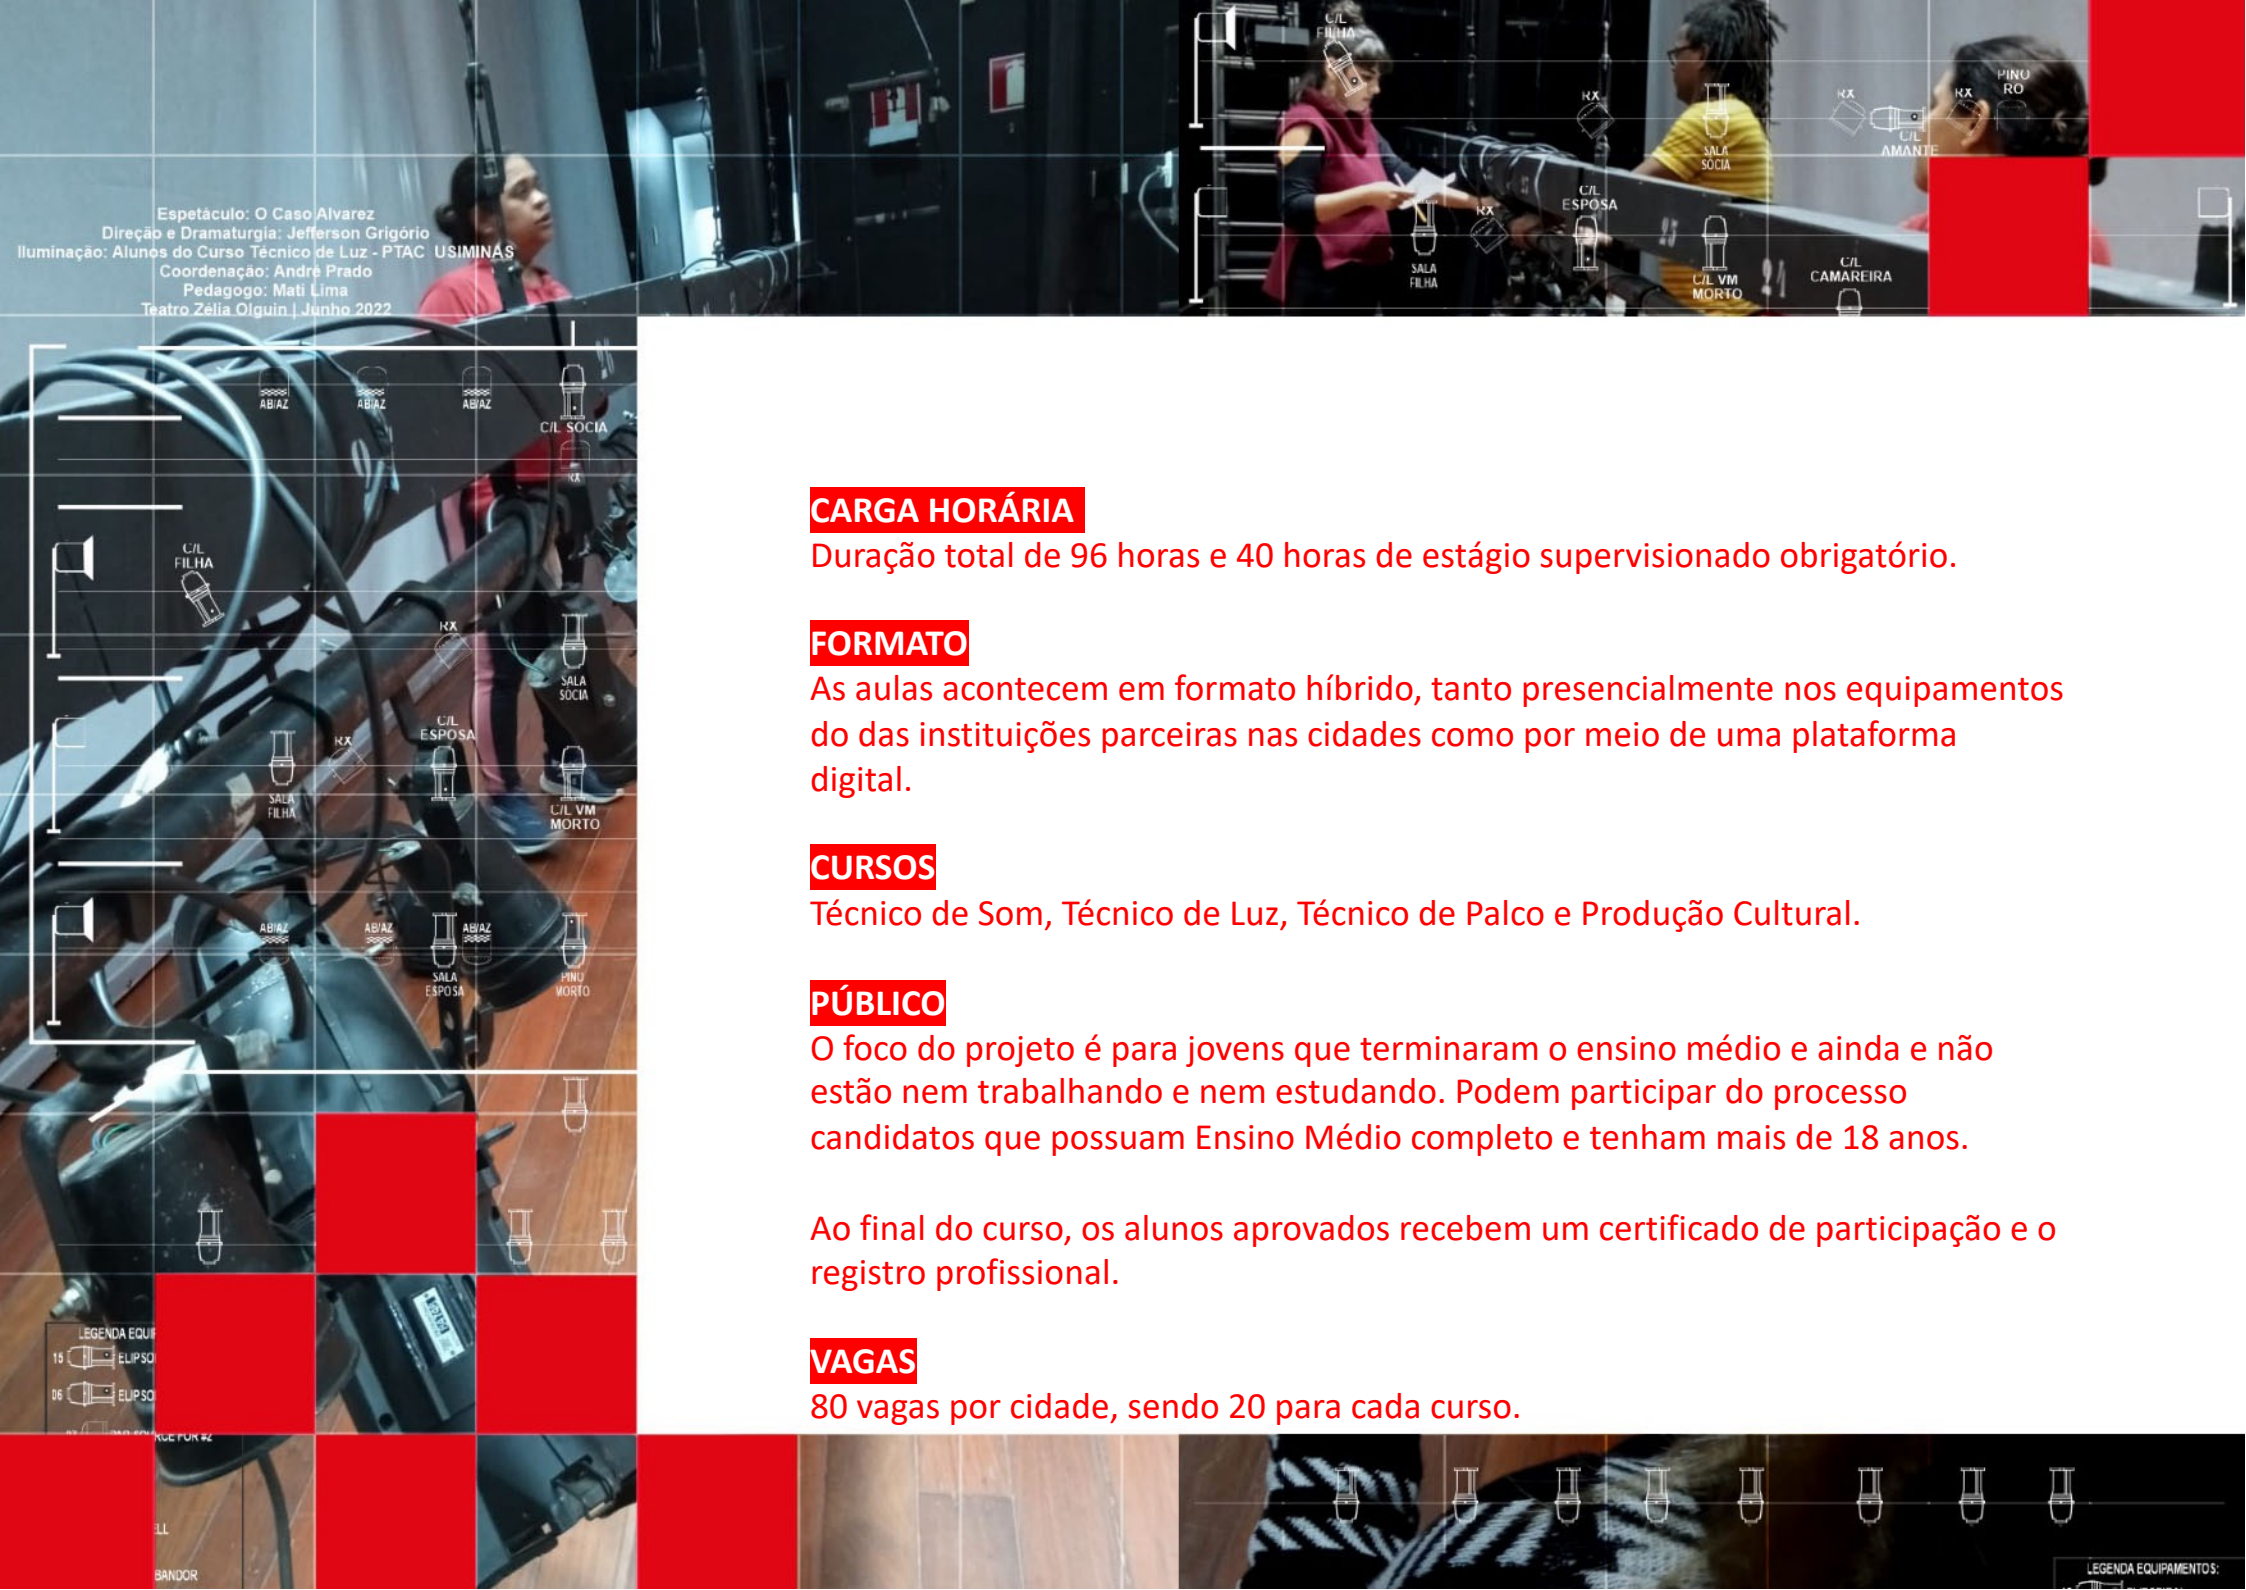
Espetáculo: O Caso Alvarez
Direção e Dramaturgia: Jefferson Grigório
Iluminação: Alunos do Curso Técnico de Luz - PTAC USIMINAS
Coordenação: André Prado
Pedagogo: Mati Lima
Teatro Zélia Olguin | Junho 2022

C/L FILHA
RX
SALA FILHA
C/L ESPOSA
SALA SÓCIA
RX
C/L VM MORTO
C/L CAMAREIRA
RX
C/L AMANTE
RX
PINU RO

AB/AZ
AB/AZ
AB/AZ
C/L SÓCIA
RX
C/L FILHA
RX
SALA SÓCIA
C/L ESPOSA
RX
SALA FILHA
C/L VM MORTO
AB/AZ
AB/AZ
AB/AZ
SALA ESPOSA
PINU MORTO
LEGENDA EQUI
15 ELIPSO
06 ELIPSO
LL
BANDOR
LEGENDA EQUIPAMENTOS:

CARGA HORÁRIA
Duração total de 96 horas e 40 horas de estágio supervisionado obrigatório.

FORMATO
As aulas acontecem em formato híbrido, tanto presencialmente nos equipamentos do das instituições parceiras nas cidades como por meio de uma plataforma digital.

CURSOS
Técnico de Som, Técnico de Luz, Técnico de Palco e Produção Cultural.

PÚBLICO
O foco do projeto é para jovens que terminaram o ensino médio e ainda e não estão nem trabalhando e nem estudando. Podem participar do processo candidatos que possuam Ensino Médio completo e tenham mais de 18 anos.

Ao final do curso, os alunos aprovados recebem um certificado de participação e o registro profissional.

VAGAS
80 vagas por cidade, sendo 20 para cada curso.